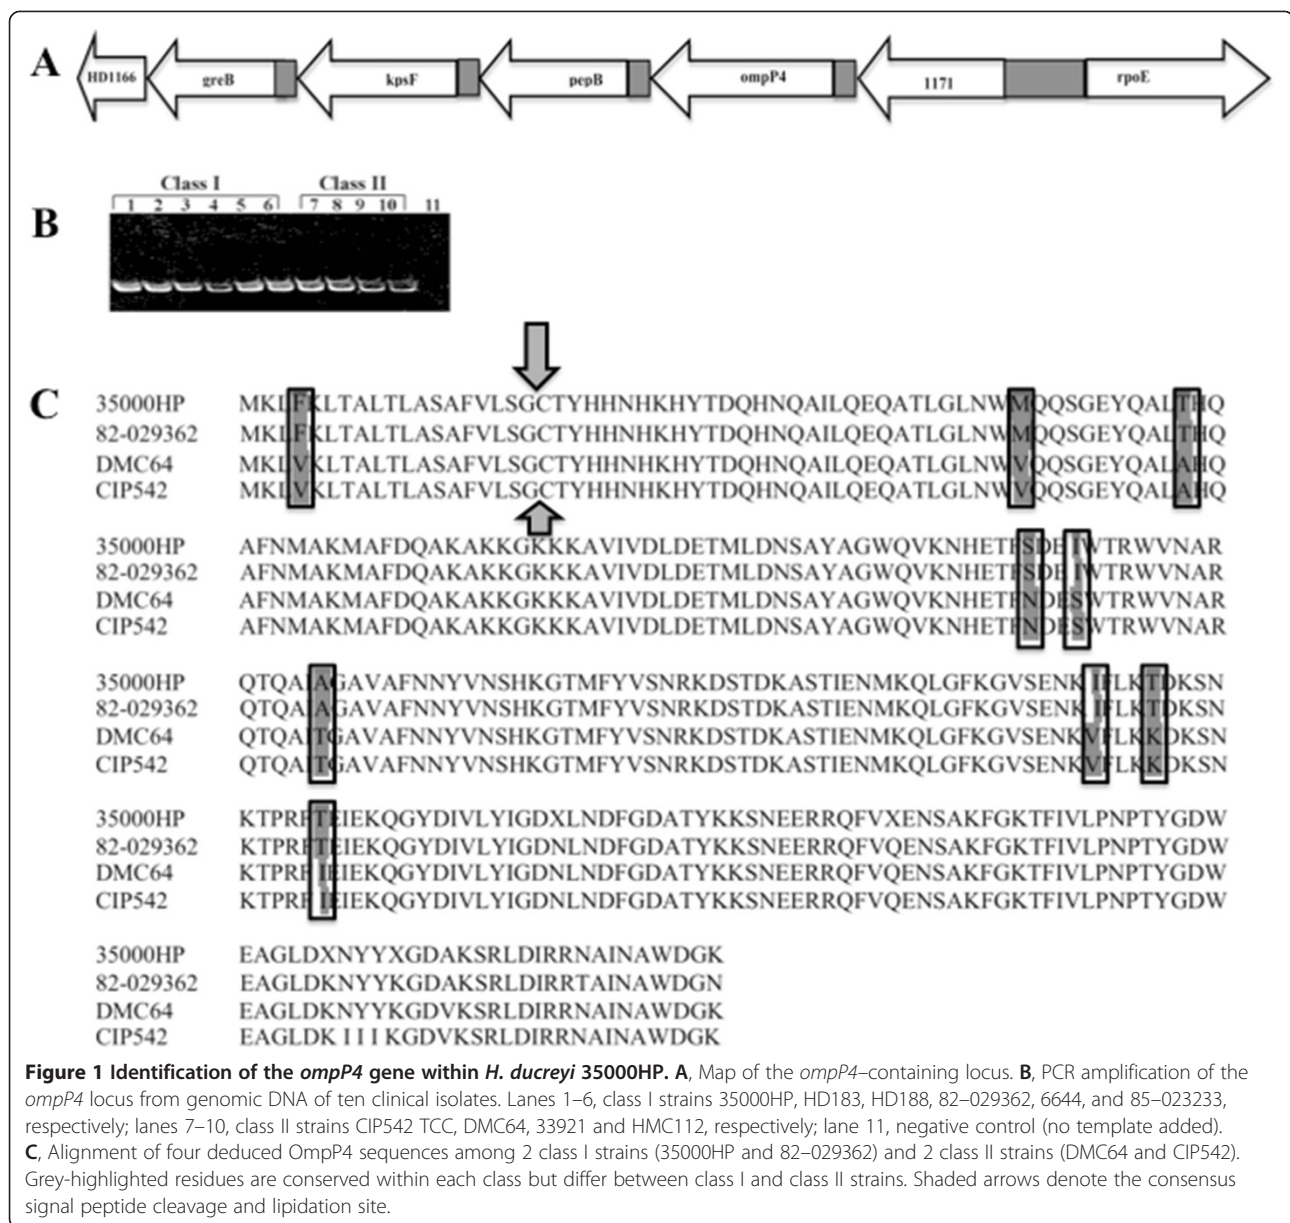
A

HD1166 greB kpsF pepB ompP4 1171 rpoE

B

Class I Class II

1 2 3 4 5 6 7 8 9 10 11

C

35000HP MKLFKLTALTLASAFVLSGCTYHHNHKHYTDQHNQAILQEQATLGLNWMQQSGEYQALTHQ
82-029362 MKLFKLTALTLASAFVLSGCTYHHNHKHYTDQHNQAILQEQATLGLNWMQQSGEYQALTHQ
DMC64 MKLVKLTALTLASAFVLSGCTYHHNHKHYTDQHNQAILQEQATLGLNWVQQSGEYQALAHQ
CIP542 MKLVKLTALTLASAFVLSGCTYHHNHKHYTDQHNQAILQEQATLGLNWVQQSGEYQALAHQ

35000HP AFNMAKMAFDQAKAKKGKKKAVIVDLDETMLDNSAYAGWQVKNHETFSDEIVTRWVNAR
82-029362 AFNMAKMAFDQAKAKKGKKKAVIVDLDETMLDNSAYAGWQVKNHETFSDEIVTRWVNAR
DMC64 AFNMAKMAFDQAKAKKGKKKAVIVDLDETMLDNSAYAGWQVKNHETFNDESVTRWVNAR
CIP542 AFNMAKMAFDQAKAKKGKKKAVIVDLDETMLDNSAYAGWQVKNHETFNDESVTRWVNAR

35000HP QTQAIAGAVAFNNYVNSHKGTMFYVSNRKDSTDKASTIENMKQLGFKGVSENKIFLKTDKSN
82-029362 QTQAIAGAVAFNNYVNSHKGTMFYVSNRKDSTDKASTIENMKQLGFKGVSENKIFLKTDKSN
DMC64 QTQAITGAVAFNNYVNSHKGTMFYVSNRKDSTDKASTIENMKQLGFKGVSENKVFLKKDKSN
CIP542 QTQAITGAVAFNNYVNSHKGTMFYVSNRKDSTDKASTIENMKQLGFKGVSENKVFLKKDKSN

35000HP KTPRFTEIEKQGYDIVLYIGDXLNDFGDATYKKSNEERRQFVXENSAKFGKTFIVLPNPTYGDW
82-029362 KTPRFTEIEKQGYDIVLYIGDNLNDFGDATYKKSNEERRQFVQENSAKFGKTFIVLPNPTYGDW
DMC64 KTPRFIEIEKQGYDIVLYIGDNLNDFGDATYKKSNEERRQFVQENSAKFGKTFIVLPNPTYGDW
CIP542 KTPRFIEIEKQGYDIVLYIGDNLNDFGDATYKKSNEERRQFVQENSAKFGKTFIVLPNPTYGDW

35000HP EAGLDXNYYXGDAKSRLDIRRNAINAWDGK
82-029362 EAGLDKNYYKGDAKSRLDIRRTAINAWDGN
DMC64 EAGLDKNYYKGDVKSRLDIRRNAINAWDGK
CIP542 EAGLDK I I I KGDVKSRLDIRRNAINAWDGK

**Figure 1 Identification of the *ompP4* gene within *H. ducreyi* 35000HP. A**, Map of the *ompP4*–containing locus. **B**, PCR amplification of the *ompP4* locus from genomic DNA of ten clinical isolates. Lanes 1–6, class I strains 35000HP, HD183, HD188, 82–029362, 6644, and 85–023233, respectively; lanes 7–10, class II strains CIP542 TCC, DMC64, 33921 and HMC112, respectively; lane 11, negative control (no template added). **C**, Alignment of four deduced OmpP4 sequences among 2 class I strains (35000HP and 82–029362) and 2 class II strains (DMC64 and CIP542). Grey-highlighted residues are conserved within each class but differ between class I and class II strains. Shaded arrows denote the consensus signal peptide cleavage and lipidation site.